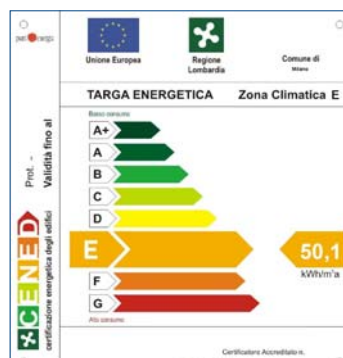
pari@rago

Unione Europea

Regione Lombardia

Comune di
Milano

TARGA ENERGETICA

Zona Climatica E

Basso consumo

A+

A

B

C

D

E

F

G

Alto consumo

50,1
kWh/m²a

Prot. -

Validità fino al

CENED
certificazione energetica degli edifici

Certificatore Accreditato n.